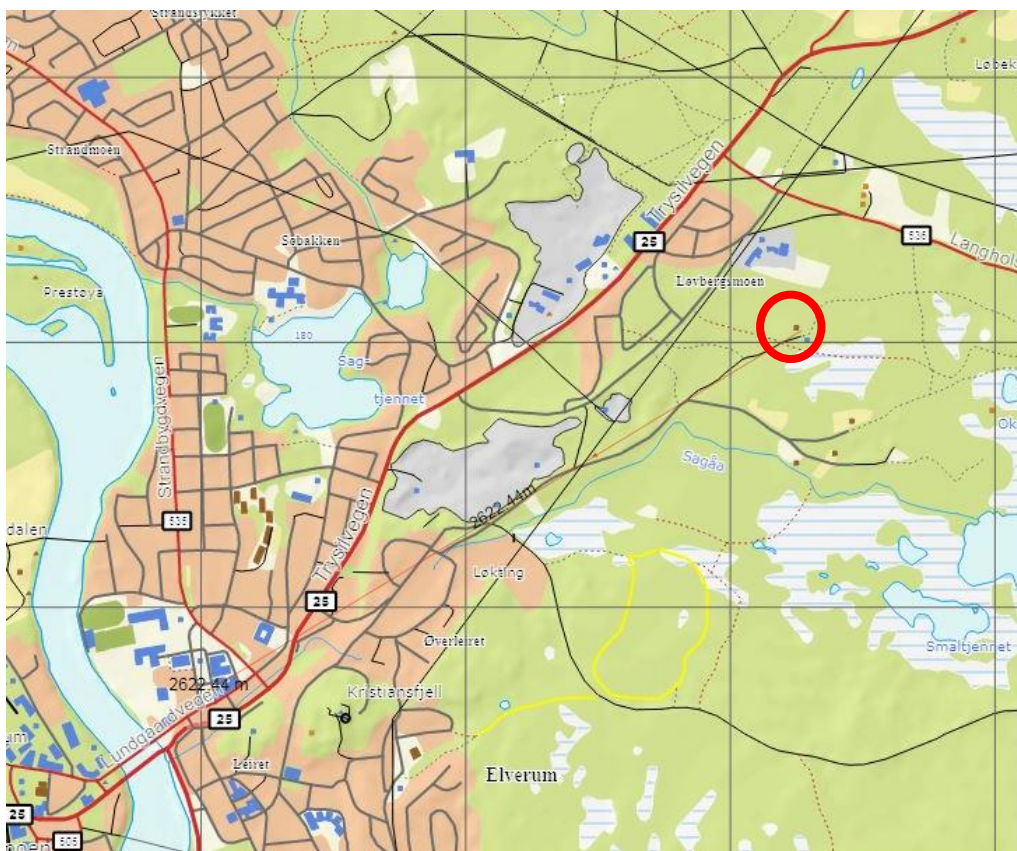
Strandsykket
Løbek
Strandmoen
Trysilvegen
25
Søbakken
Langhols
535
Prestøya
Løvbergsmoen
180
Saga-
tjennet
Strandbygdvegen
Ok
Sagåa
dalen
535
2622 44 m
Trysilvegen
Løkting
25
Øverleiret
Smaltjennet
2622 44 m
Kristiansfjell
Lundgaardvegen
25
Leiret
Elverum
25
505